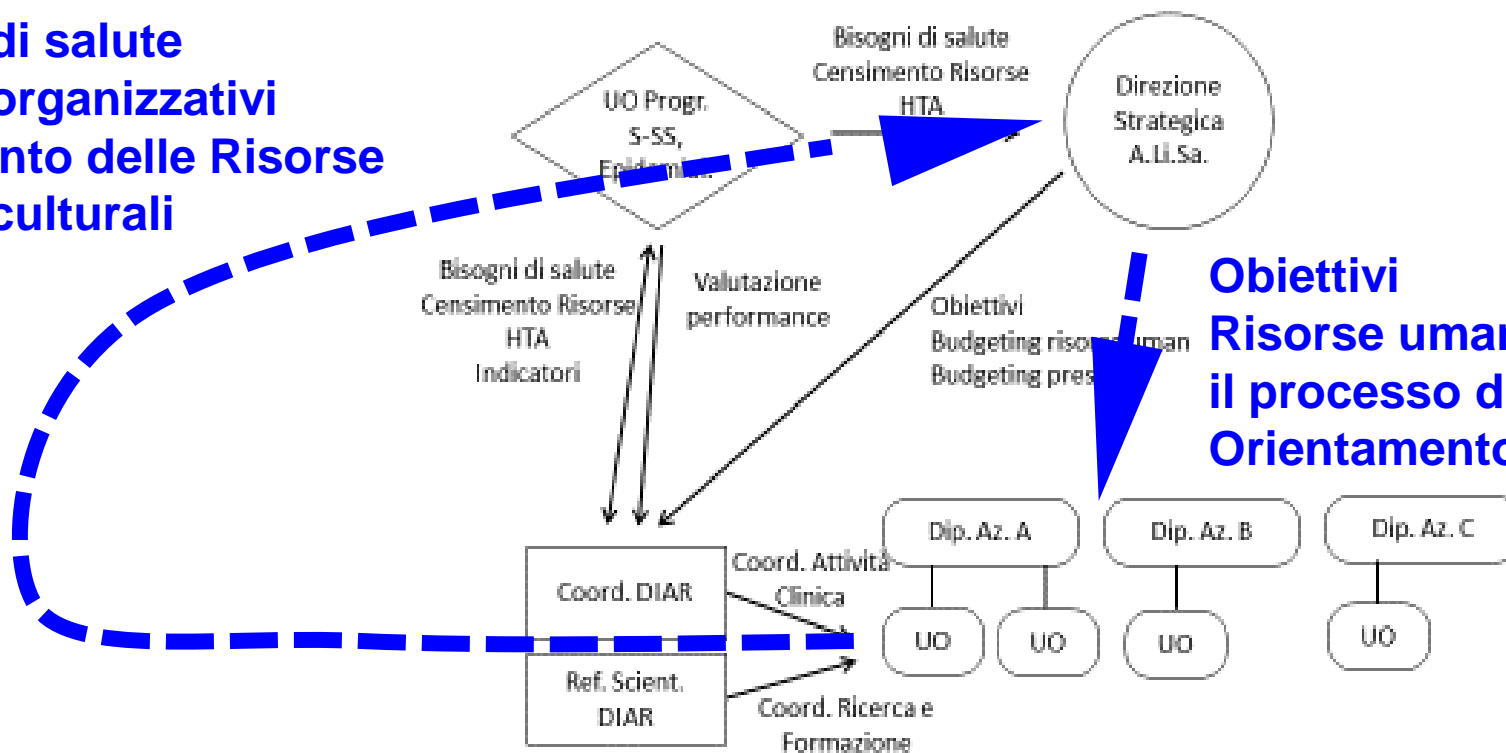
di salute
organizzativi
nto delle Risorse
culturali

UO Progr. S-SS, Epidemiol.

Bisogni di salute
Censimento Risorse
HTA

Direzione Strategica A.Li.Sa.

Bisogni di salute
Censimento Risorse
HTA
Indicatori

Valutazione performance

Obiettivi
Budgeting risorse uman
Budgeting pres

Obiettivi
Risorse umar
il processo d
Orientamento

Dip. Az. A
Dip. Az. B
Dip. Az. C

Coord. DIAR
Ref. Scient. DIAR

Coord. Attività Clinica
Coord. Ricerca e Formazione

UO
UO
UO
UO